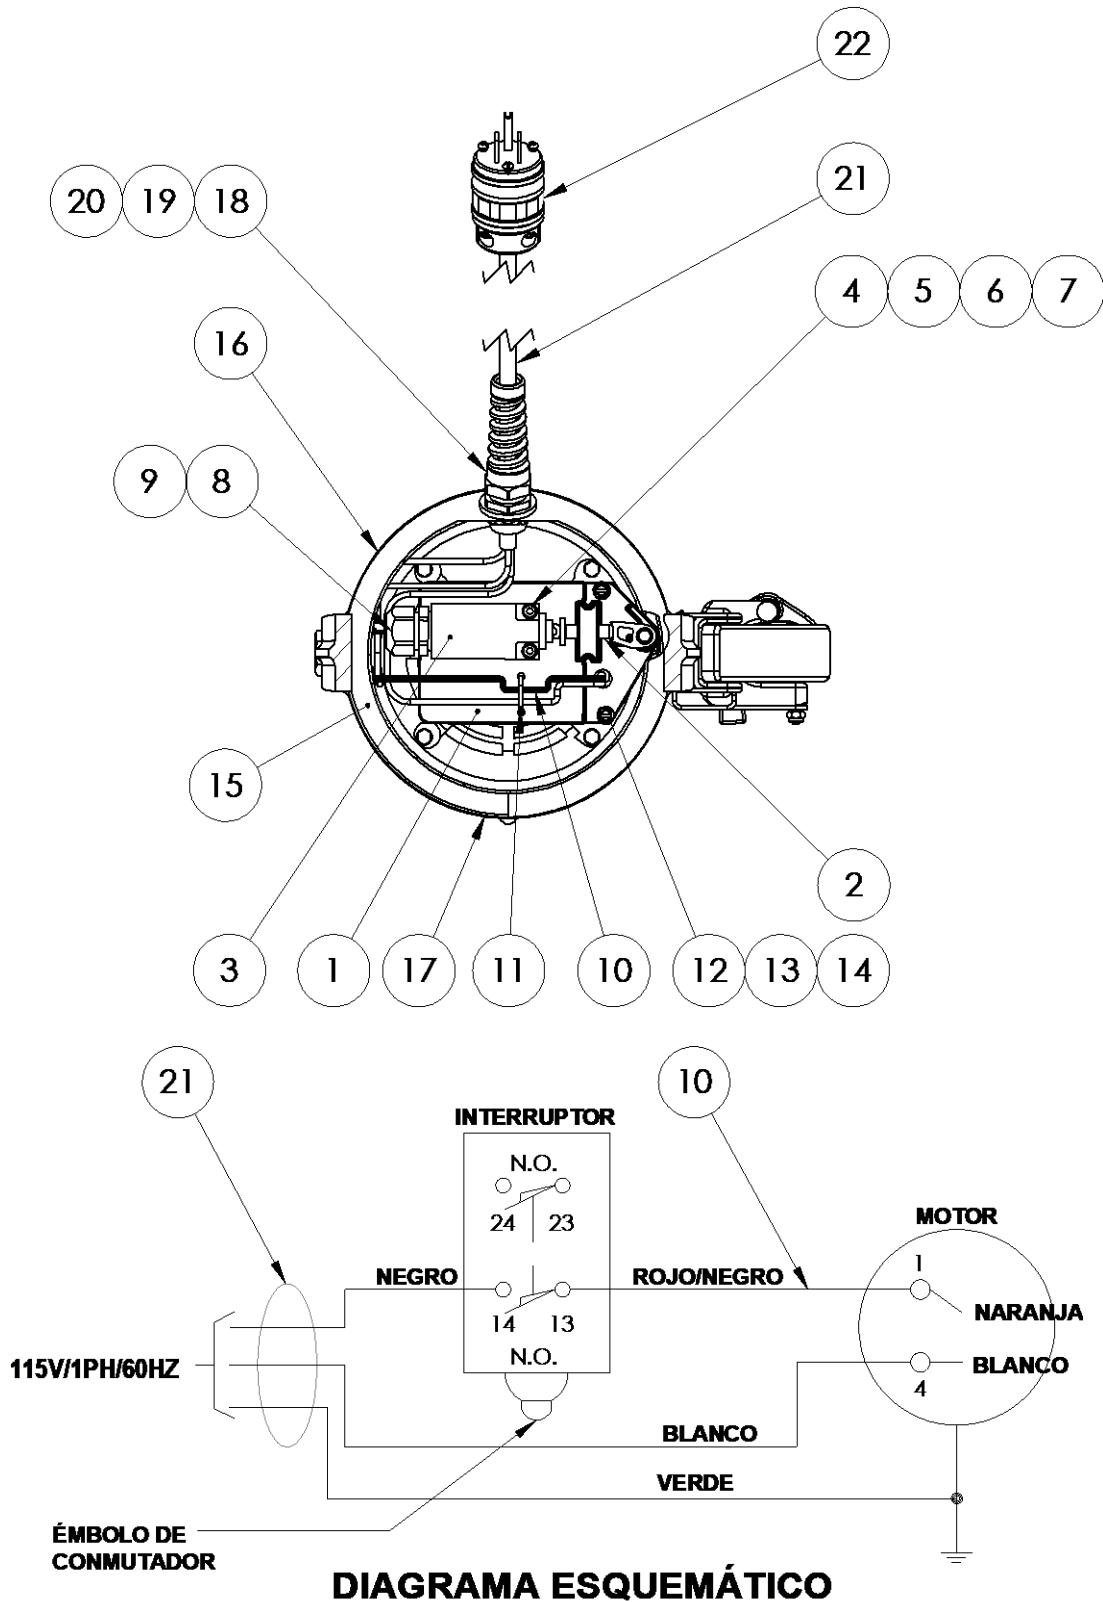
22

20 19 18

21

4 5 6 7

16

9 8

15

2

3 1 17 11 10 12 13 14

21

10

INTERRUPTOR

N.O.

24 23

NEGRO

ROJO/NEGRO

14 13

N.O.

MOTOR

1

NARANJA

BLANCO

4

115V/1PH/60HZ

BLANCO

VERDE

ÉMBOLO DE CONMUTADOR

DIAGRAMA ESQUEMÁTICO